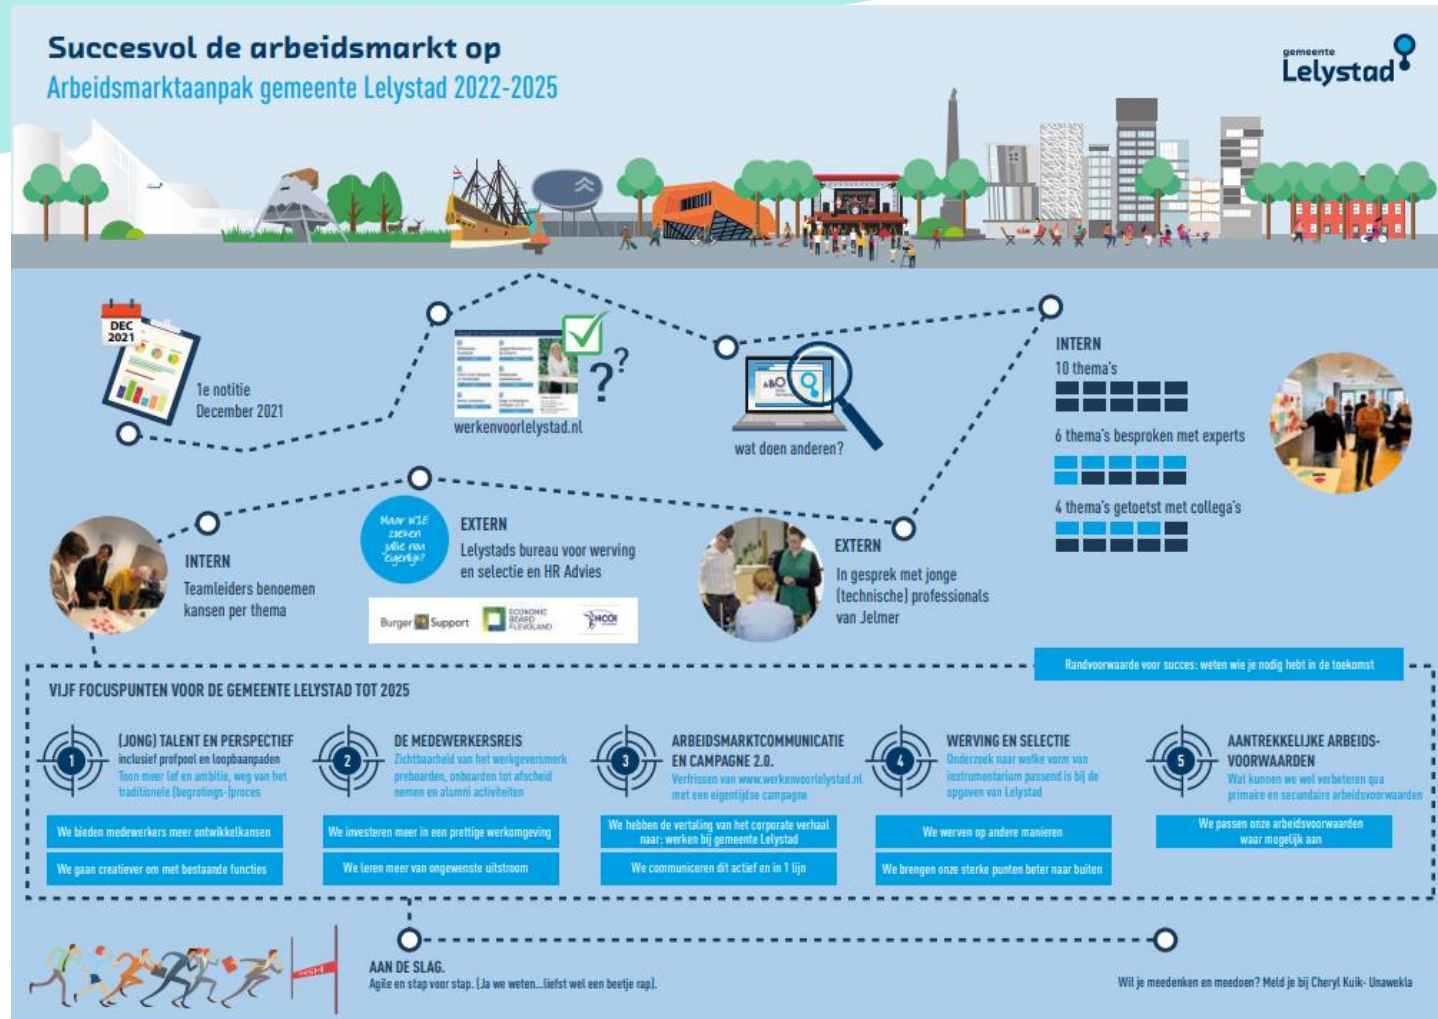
Succesvol de arbeidsmarkt op
Arbeidsmarktaanpak gemeente Lelystad 2022-2025

gemeente Lelystad

DEC 2021

1e notitie December 2021

werkenvoorlelystad.nl

wat doen anderen?

INTERN
10 thema's
6 thema's besproken met experts
4 thema's getoetst met collega's

INTERN
Teamleiders benoemen kansen per thema

Maar wie zoeken wij nu eigenlijk?

EXTERN
Lelystads bureau voor werving en selectie en HR Advies

Burger Support
ECONOMIC BOARD FLEVOLAND
NCOI

EXTERN
In gesprek met jonge (technische) professionals van Jelmer

Randvoorwaarde voor succes: weten wie je nodig hebt in de toekomst

VIJF FOCUSPUNTEN VOOR DE GEMEENTE LELYSTAD TOT 2025

1
(JONG) TALENT EN PERSPECTIEF
inclusief profpool en loopbaanpaden
Toon meer lef en ambitie, weg van het traditionele (begrotings-)proces
We bieden medewerkers meer ontwikkelkansen
We gaan creatiever om met bestaande functies

2
DE MEDEWERKERSREIS
Zichtbaarheid van het werkgeversmerk preboarden, onboarden tot afscheid nemen en alumni activiteiten
We investeren meer in een prettige werkomgeving
We leren meer van ongewenste uitstroom

3
ARBEIDSMARKTCOMMUNICATIE EN CAMPAGNE 2.0.
Verfrissen van www.werkenvoorlelystad.nl met een eigentijdse campagne
We hebben de vertaling van het corporate verhaal naar: werken bij gemeente Lelystad
We communiceren dit actief en in 1 lijn

4
WERVING EN SELECTIE
Onderzoek naar welke vorm van instrumentarium passend is bij de opgaven van Lelystad
We werven op andere manieren
We brengen onze sterke punten beter naar buiten

5
AANTREKKELIJKE ARBEIDSVOORWAARDEN
Wat kunnen we wel verbeteren qua primaire en secundaire arbeidsvoorwaarden
We passen onze arbeidsvoorwaarden waar mogelijk aan

AAN DE SLAG.
Agile en stap voor stap. (Ja we weten...liefst wel een beetje rap).

Wil je meedenken en meedoen? Meld je bij Cheryl Kuik- Unawekla